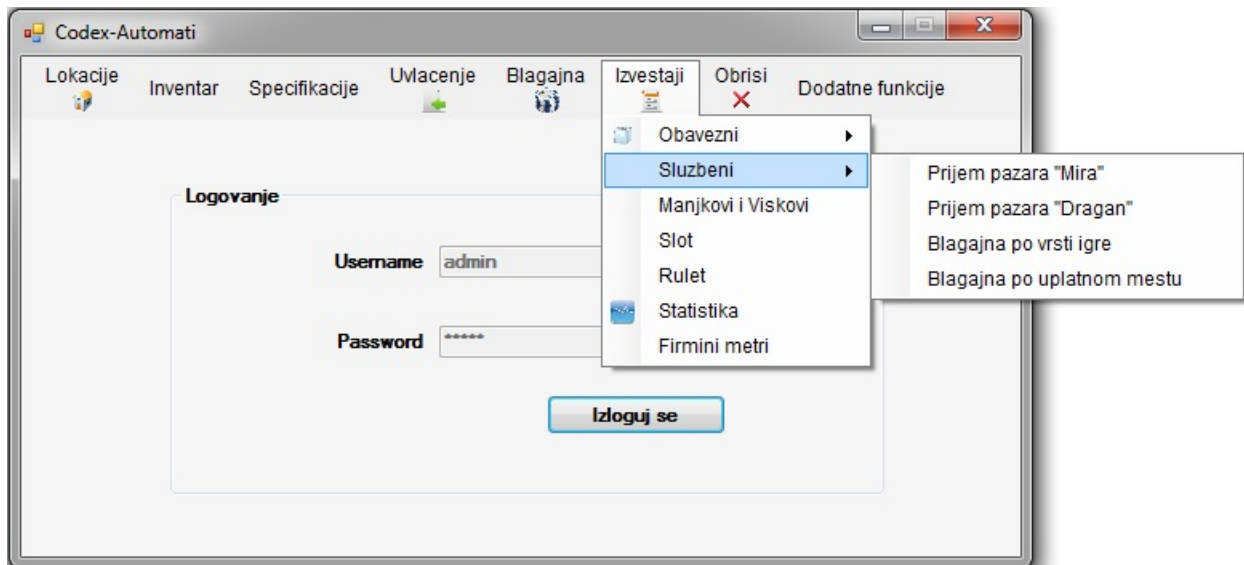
Codex-Automati

Lokacije
Inventar
Specifikacije
Uvlacenje
Blagajna
Izvestaji
Obrisi
Dodatne funkcije

Obavezni
Sluzbeni
Manjkovi i Viskovi
Slot
Rulet
Statistika
Firmini metri

Prijem pazara "Mira"
Prijem pazara "Dragan"
Blagajna po vrsti igre
Blagajna po uplatnom mestu

Logovanje

Username admin

Password *****

Izloguj se